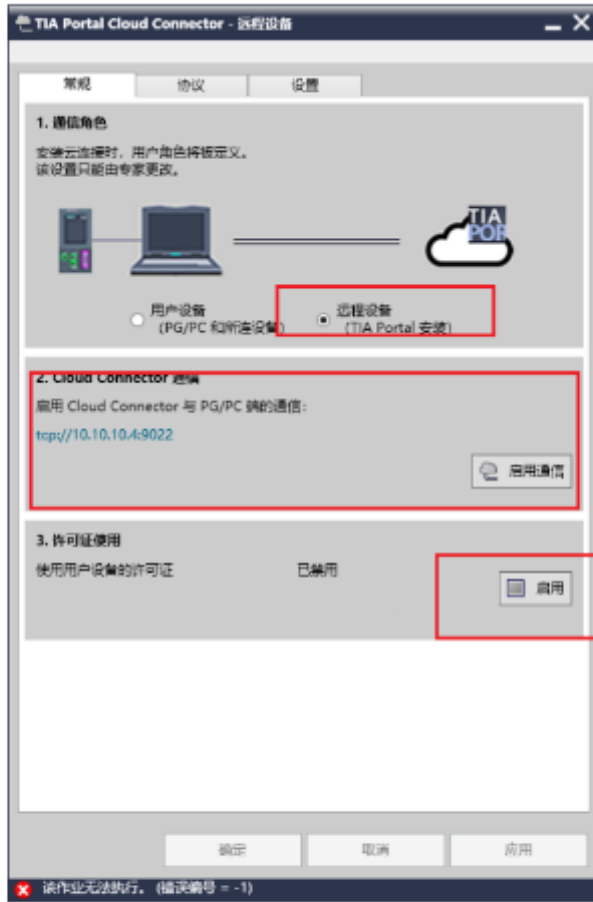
TIA Portal Cloud Connector - 远程设备

常规
协议
设置

1. 通信角色

安装云连接时，用户角色将被定义。
该设置只能由专家更改。

TIA
POR

用户设备
(PG/PC 和所连设备)

远程设备
(TIA Portal 安装)

2. Cloud Connector 通信

启用 Cloud Connector 与 PG/PC 端的通信：

tcp://10.10.10.4:9022

启用通信

3. 许可证使用

使用用户设备的许可证

已禁用

启用

确定
取消
应用

该作业无法执行。 (错误编号 = -1)